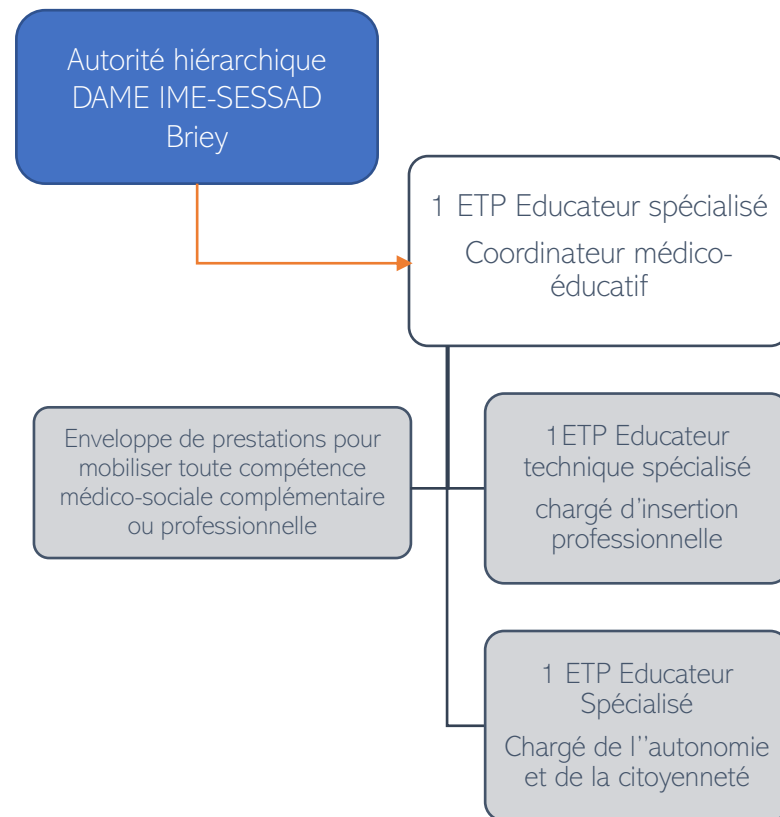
Autorité hiérarchique
DAME IME-SESSAD
Briey

1 ETP Educateur spécialisé
Coordinateur médico-éducatif

Enveloppe de prestations pour mobiliser toute compétence médico-sociale complémentaire ou professionnelle

1ETP Educateur technique spécialisé
chargé d'insertion professionnelle

1 ETP Educateur Spécialisé
Chargé de l''autonomie et de la citoyenneté